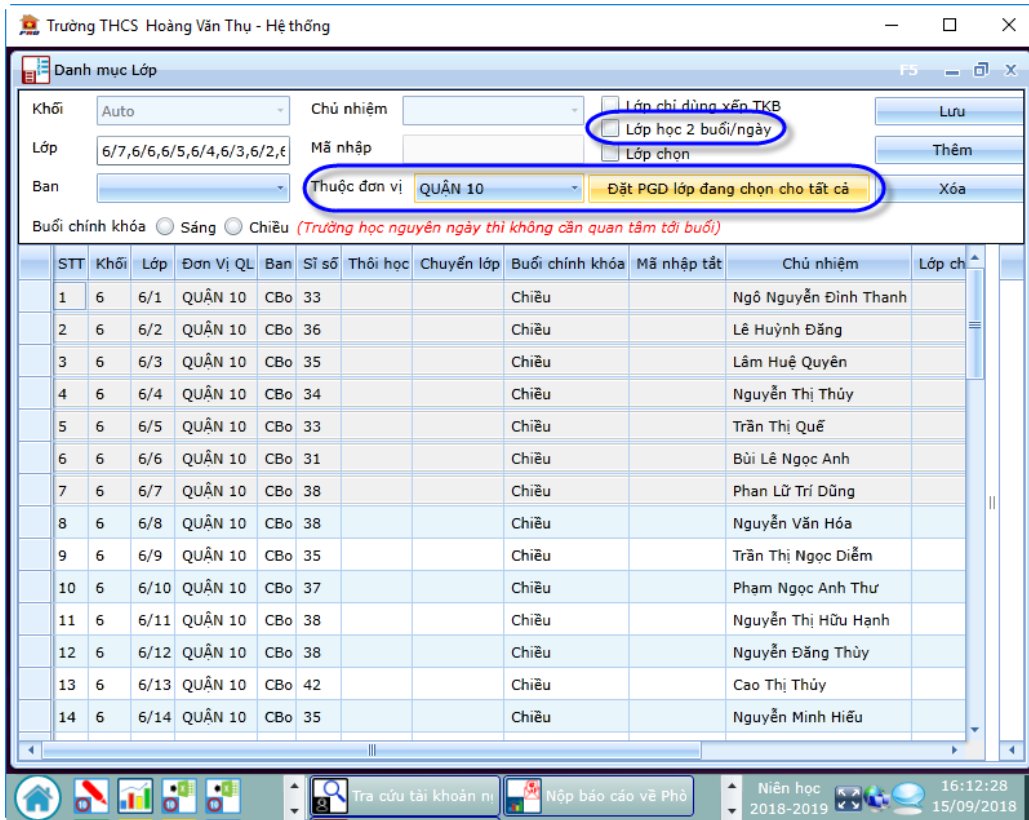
Trường THCS Hoàng Văn Thụ - Hệ thống

Danh mục Lớp

F5

Khối Auto

Chủ nhiệm

Lớp chỉ dùng xếp TKB

Lớp học 2 buổi/ngày

Lớp chọn

Lưu

Thêm

Xóa

Lớp 6/7,6/6,6/5,6/4,6/3,6/2,6

Mã nhập

Ban

Thuộc đơn vị QUẬN 10

Đặt PGD lớp đang chọn cho tất cả

Buổi chính khóa Sáng Chiều (Trường học nguyên ngày thì không cần quan tâm tới buổi)

| STT | Khối | Lớp | Đơn Vị QL | Ban | Sĩ số | Thôi học | Chuyển lớp | Buổi chính khóa | Mã nhập tắt | Chủ nhiệm | Lớp ch |
|---|---|---|---|---|---|---|---|---|---|---|---|
| 1 | 6 | 6/1 | QUẬN 10 | CBo | 33 | | | Chiều | | Ngô Nguyễn Đình Thanh | |
| 2 | 6 | 6/2 | QUẬN 10 | CBo | 36 | | | Chiều | | Lê Huỳnh Đăng | |
| 3 | 6 | 6/3 | QUẬN 10 | CBo | 35 | | | Chiều | | Lâm Huệ Quyên | |
| 4 | 6 | 6/4 | QUẬN 10 | CBo | 34 | | | Chiều | | Nguyễn Thị Thúy | |
| 5 | 6 | 6/5 | QUẬN 10 | CBo | 33 | | | Chiều | | Trần Thị Quế | |
| 6 | 6 | 6/6 | QUẬN 10 | CBo | 31 | | | Chiều | | Bùi Lê Ngọc Anh | |
| 7 | 6 | 6/7 | QUẬN 10 | CBo | 38 | | | Chiều | | Phan Lữ Trí Dũng | |
| 8 | 6 | 6/8 | QUẬN 10 | CBo | 38 | | | Chiều | | Nguyễn Văn Hóa | |
| 9 | 6 | 6/9 | QUẬN 10 | CBo | 35 | | | Chiều | | Trần Thị Ngọc Diễm | |
| 10 | 6 | 6/10 | QUẬN 10 | CBo | 37 | | | Chiều | | Phạm Ngọc Anh Thư | |
| 11 | 6 | 6/11 | QUẬN 10 | CBo | 38 | | | Chiều | | Nguyễn Thị Hữu Hạnh | |
| 12 | 6 | 6/12 | QUẬN 10 | CBo | 38 | | | Chiều | | Nguyễn Đăng Thùy | |
| 13 | 6 | 6/13 | QUẬN 10 | CBo | 42 | | | Chiều | | Cao Thị Thủy | |
| 14 | 6 | 6/14 | QUẬN 10 | CBo | 35 | | | Chiều | | Nguyễn Minh Hiếu | |

Tra cứu tài khoản n

Nộp báo cáo về Phò

Niên học 2018-2019

16:12:28 15/09/2018